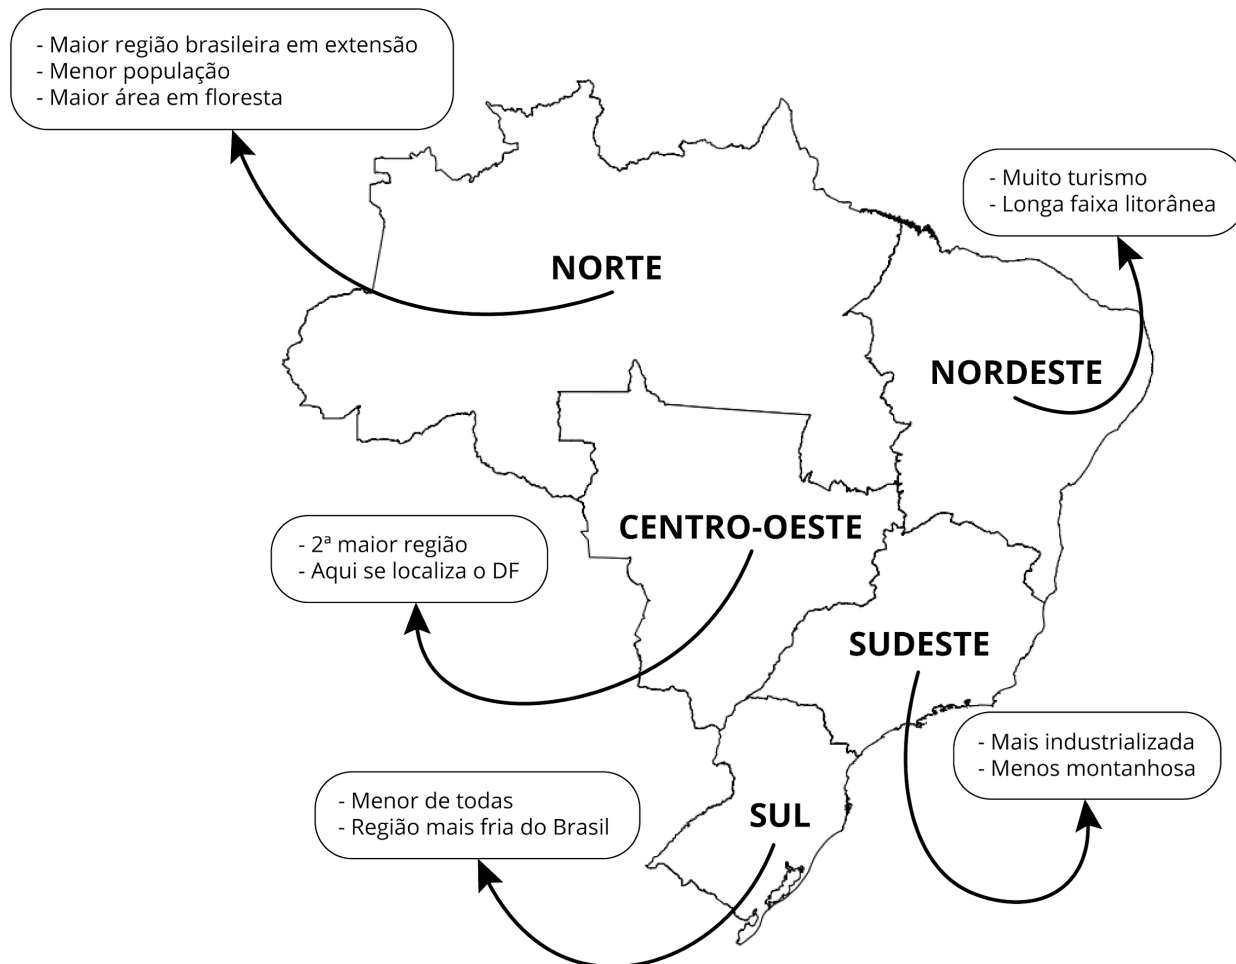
- Maior região brasileira em extensão
- Menor população
- Maior área em floresta

- Muito turismo
- Longa faixa litorânea

NORTE

NORDESTE

CENTRO-OESTE

- 2ª maior região
- Aqui se localiza o DF

SUDESTE

- Mais industrializada
- Menos montanhosa

- Menor de todas
- Região mais fria do Brasil

SUL